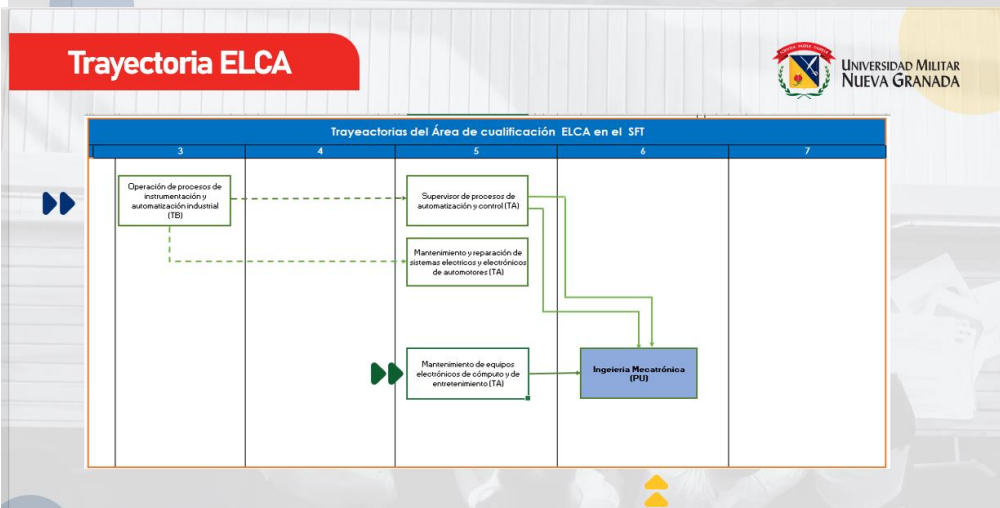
Trayectoria ELCA

UNIVERSIDAD MILITAR NUEVA GRANADA

Trayeactorias del Área de cualificación ELCA en el SFT

| 3 | 4 | 5 | 6 | 7 |
|---|---|---|---|---|
| Operación de procesos de instrumentación y automatización industrial (TB) | | Supervisor de procesos de automatización y control (TA) | | |
| | | Mantenimiento y reparación de sistemas electricos y electrónicos de automotores (TA) | | |
| | | Mantenimiento de equipos electrónicos de cómputo y de entretenimiento (TA) | Ingeieria Mecatrónica (PU) | |